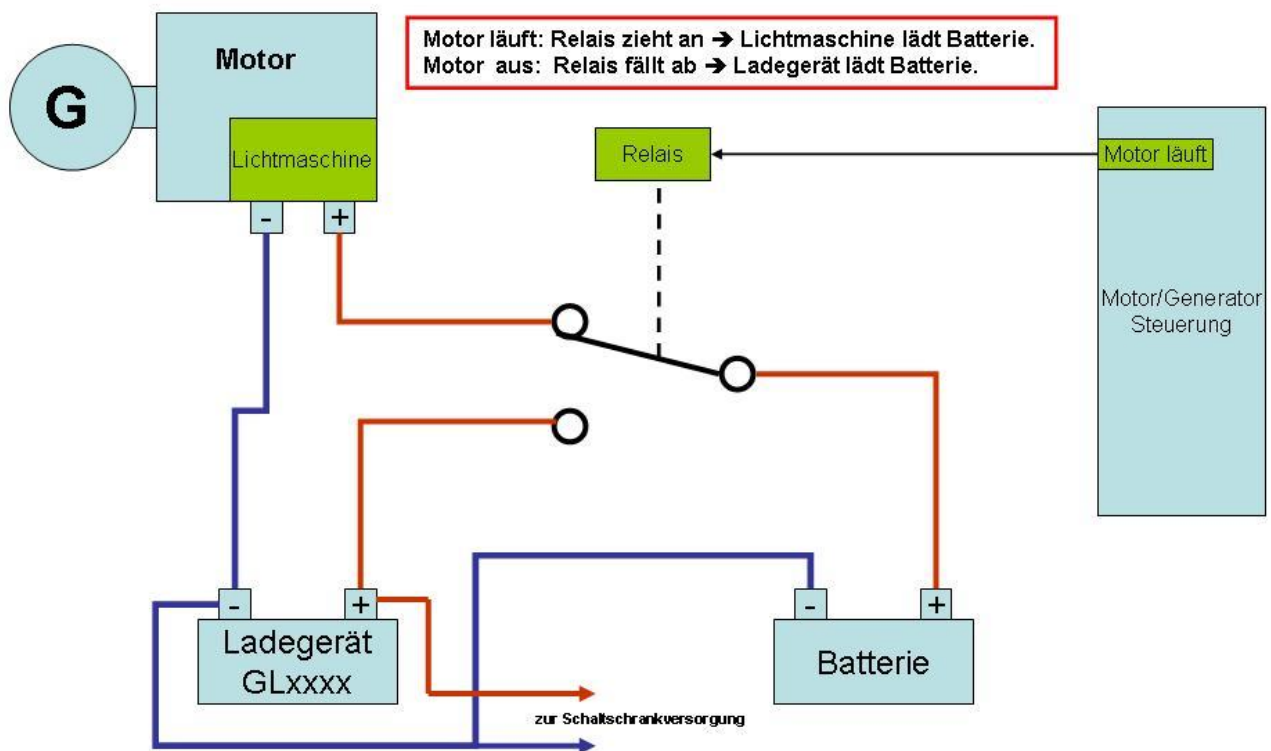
Motor läuft: Relais zieht an ➔ Lichtmaschine lädt Batterie.
Motor aus: Relais fällt ab ➔ Ladegerät lädt Batterie.

G

Motor

Lichtmaschine

-

+

Relais

Motor läuft

Motor/Generator Steuerung

-

+

Ladegerät GLxxxx

-

+

Batterie

zur Schaltschrankversorgung